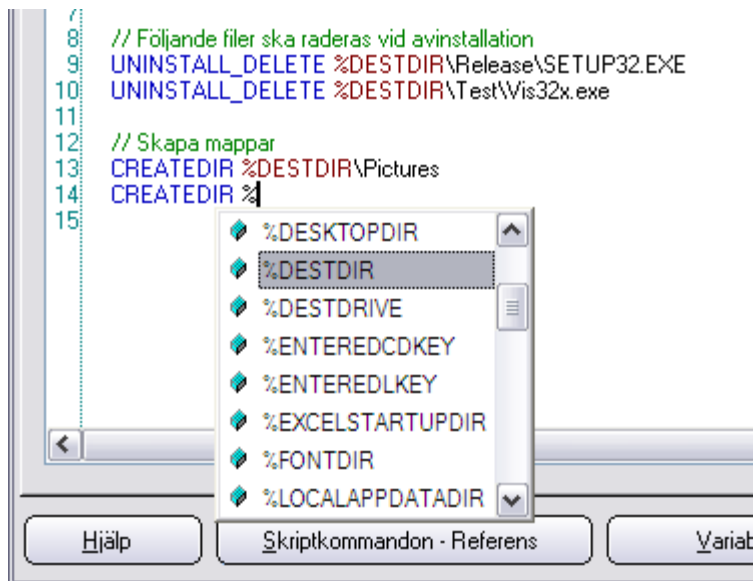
7
8 // Följande filer ska raderas vid avinstallation
9 UNINSTALL_DELETE %DESTDIR\Release\SETUP32.EXE
10 UNINSTALL_DELETE %DESTDIR\Test\Vis32x.exe
11
12 // Skapa mappar
13 CREATEDIR %DESTDIR\Pictures
14 CREATEDIR %
15

%DESKTOPDIR
%DESTDIR
%DESTDRIVE
%ENTEREDCDKEY
%ENTEREDLKEY
%EXCELSTARTUPDIR
%FONTDIR
%LOCALAPPDATADIR

Hjälp
Skriptkommandon - Referens
Variab